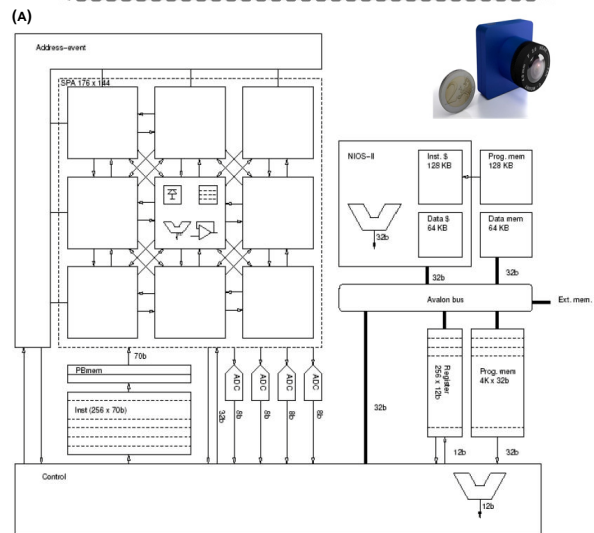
(A)

Address-event

SPA 176 x 144

NIOS-II

Inst. $ 128 KB

Prog. mem 128 KB

32b

Data $ 64 KB

Data mem 64 KB

32b

32b

Avalon bus

Ext. mem.

70b

PEmem

Inst (256 x 70b)

ADC

ADC

ADC

ADC

32b

8b

8b

8b

8b

32b

Register 256 x 12b

Prog. mem 4K x 32b

12b

32b

Control

12b